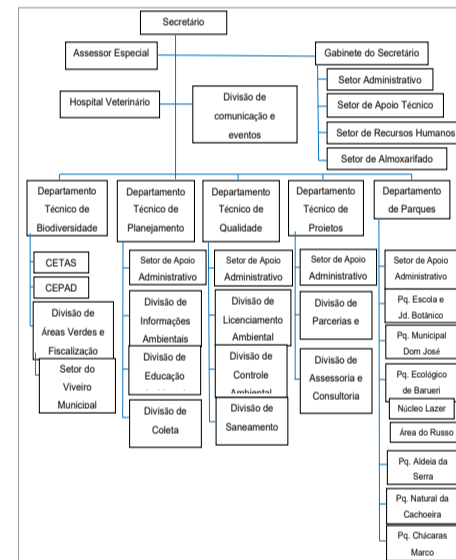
Secretário

Assessor Especial

Gabinete do Secretário

Setor Administrativo

Setor de Apoio Técnico

Setor de Recursos Humanos

Setor de Almoxarifado

Hospital Veterinário

Divisão de comunicação e eventos

Departamento Técnico de Biodiversidade

CETAS

CEPAD

Divisão de Áreas Verdes e Fiscalização

Setor do Viveiro Municipal

Departamento Técnico de Planejamento

Setor de Apoio Administrativo

Divisão de Informações Ambientais

Divisão de Educação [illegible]

Divisão de Coleta

Departamento Técnico de Qualidade

Setor de Apoio Administrativo

Divisão de Licenciamento Ambiental

Divisão de Controle Ambiental

Divisão de Saneamento

Departamento Técnico de Projetos

Setor de Apoio Administrativo

Divisão de Parcerias e

Divisão de Assessoria e Consultoria

Departamento de Parques

Setor de Apoio Administrativo

Pq. Escola e Jd. Botânico

Pq. Municipal Dom José

Pq. Ecológico de Barueri

Núcleo Lazer

Área do Russo

Pq. Aldeia da Serra

Pq. Natural da Cachoeira

Pq. Chácaras Marco